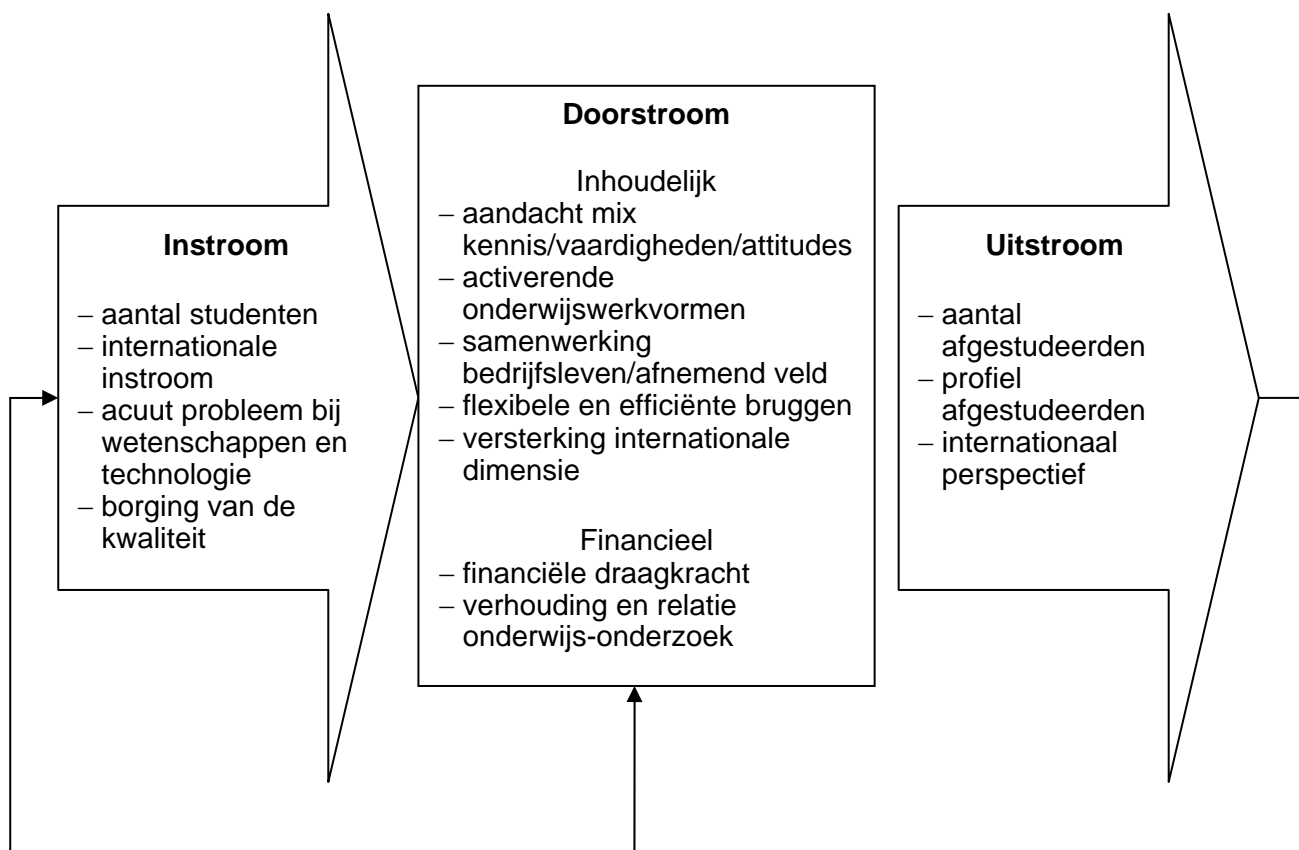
Instroom

– aantal studenten
– internationale instroom
– acuut probleem bij wetenschappen en technologie
– borging van de kwaliteit

Doorstroom

Inhoudelijk
– aandacht mix kennis/vaardigheden/attitudes
– activerende onderwijswerkvormen
– samenwerking bedrijfsleven/afnemend veld
– flexibele en efficiënte bruggen
– versterking internationale dimensie

Financieel
– financiële draagkracht
– verhouding en relatie onderwijs-onderzoek

Uitstroom

– aantal afgestudeerden
– profiel afgestudeerden
– internationaal perspectief